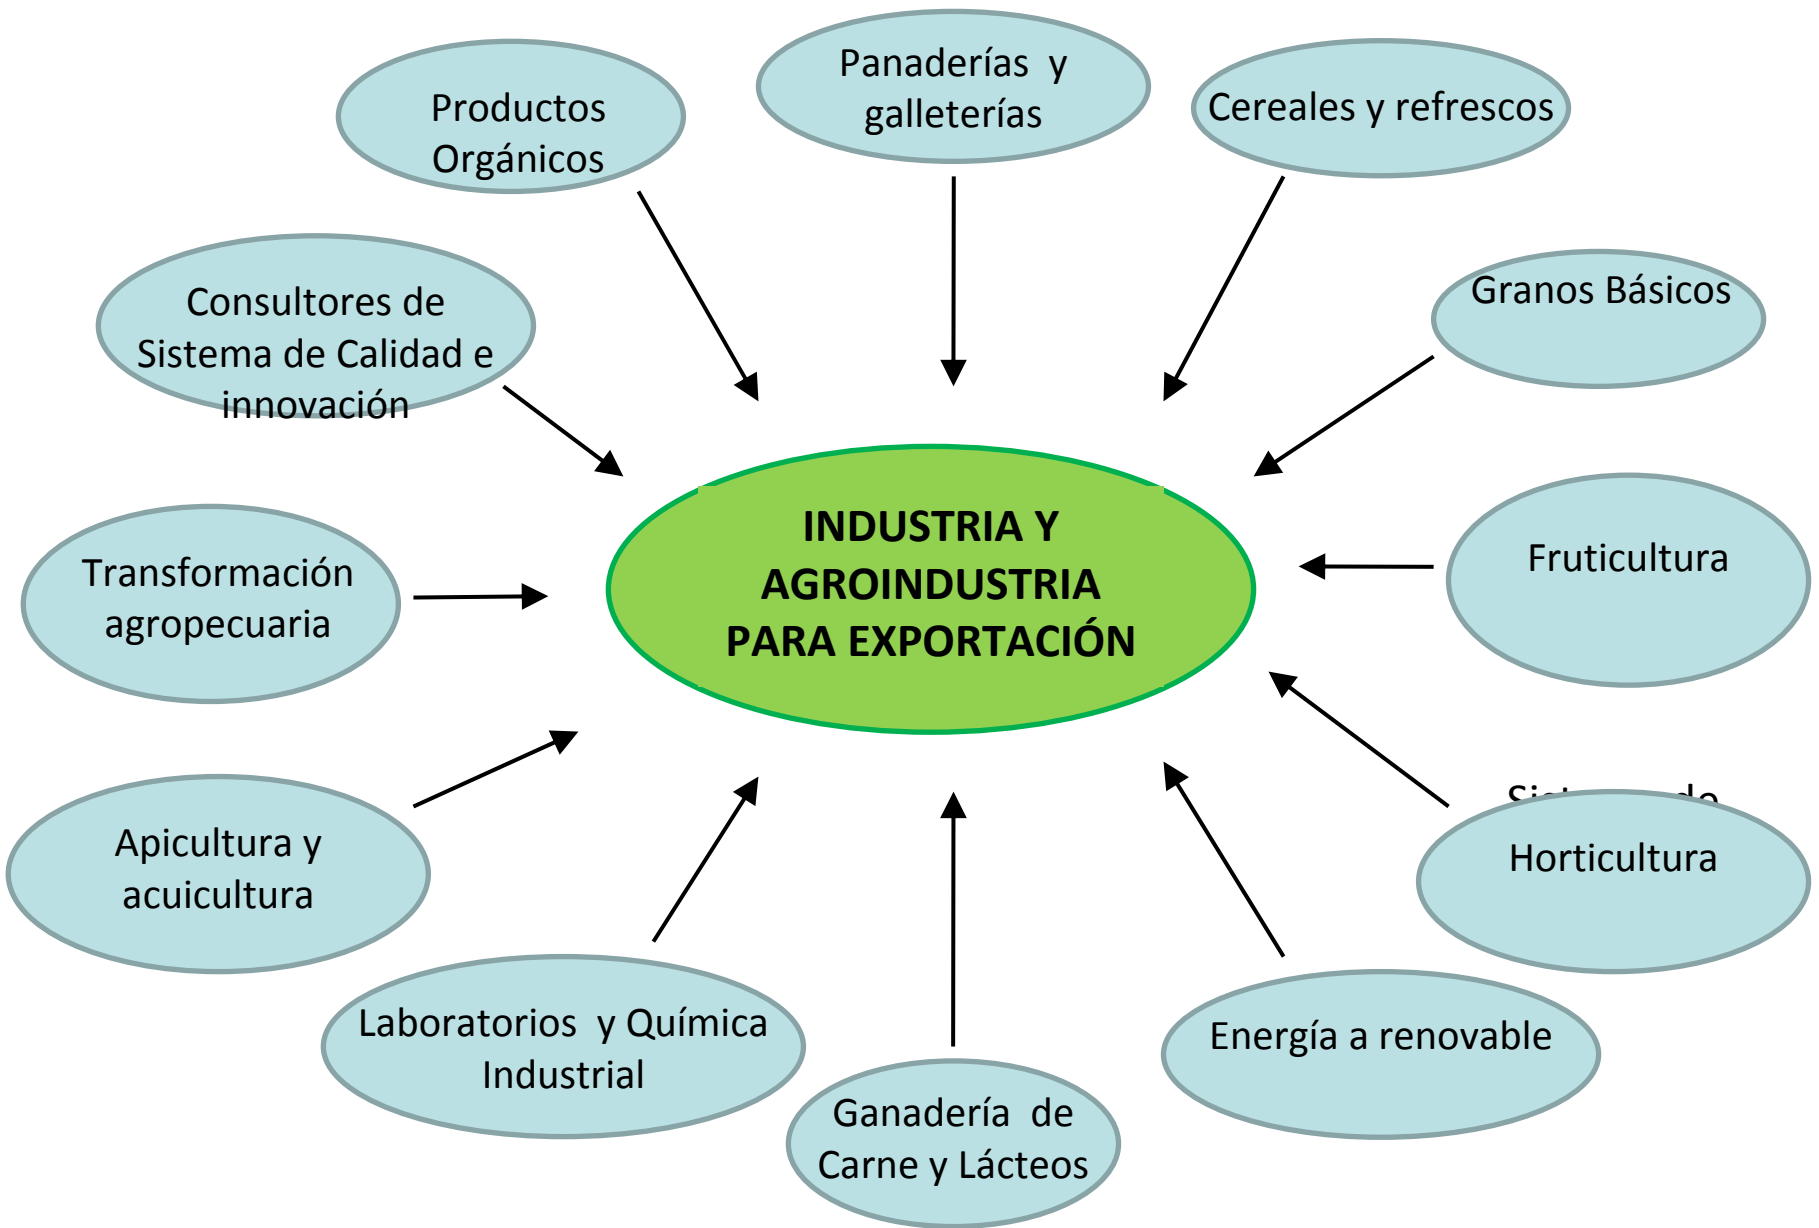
Productos Orgánicos

Panaderías y galleterías

Cereales y refrescos

Consultores de Sistema de Calidad e innovación

Granos Básicos

INDUSTRIA Y AGROINDUSTRIA PARA EXPORTACIÓN

Transformación agropecuaria

Fruticultura

Apicultura y acuicultura

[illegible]

Horticultura

Laboratorios y Química Industrial

Ganadería de Carne y Lácteos

Energía a renovable